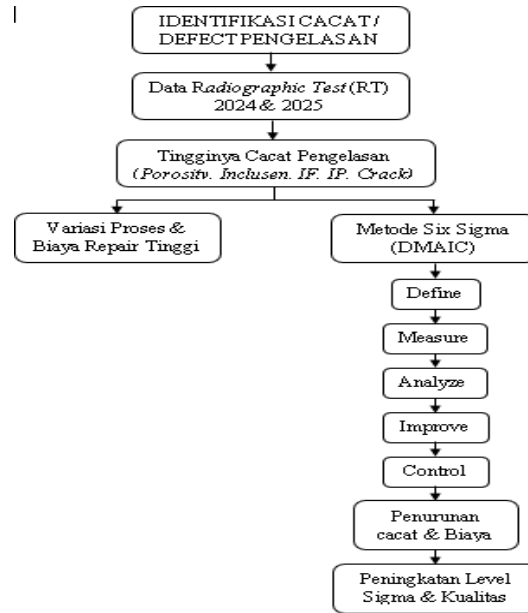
IDENTIFIKASI CACAT / DEFECT PENGELASAN

Data *Radiographic Test* (RT) 2024 & 2025

Tingginya Cacat Pengelasan (*Porositv. Inclusen. IF. IP. Crack*)

Variasi Proses & Biaya Repair Tinggi

Metode Six Sigma (DMAIC)

Define

Measure

Analyze

Improve

Control

Penurunan cacat & Biaya

Peningkatan Level Sigma & Kualitas